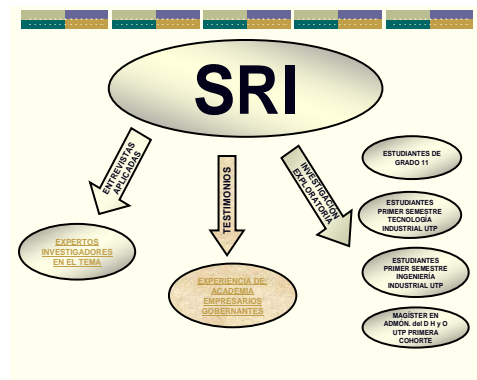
SRI

ENTREVISTAS APLICADAS

TESTIMONIOS

INVESTIGACIÓN EXPLORATORIA

EXPERTOS INVESTIGADORES EN EL TEMA

EXPERIENCIA DE: ACADEMIA EMPRESARIOS GOBERNANTES

ESTUDIANTES DE GRADO 11

ESTUDIANTES PRIMER SEMESTRE TECNOLOGÍA INDUSTRIAL UTP

ESTUDIANTES PRIMER SEMESTRE INGENIERÍA INDUSTRIAL UTP

MAGÍSTER EN ADMÓN. del D H y O UTP PRIMERA COHORTE